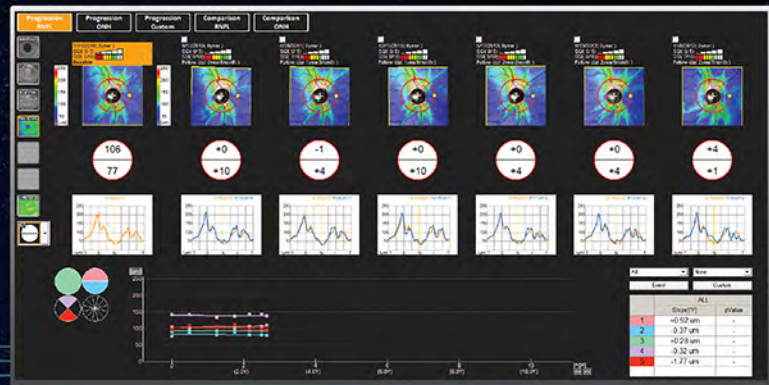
Progression RNFL

Progression ONH

Progression Custom

Comparison RNFL

Comparison ONH

106
77

+0
+10

-1
+4

+0
+10

+0
+4

+0
+4

+4
+1

200
150
100
50
0

(2.0Y)

(4.0Y)

(6.0Y)

(8.0Y)

(10.0Y)

All

None

Event

Custom

| | ALL | |
|---|---|---|
| | Slope[/Y] | pValue |
| 1 | +0.62 um | - |
| 2 | -0.37 um | - |
| 3 | +0.28 um | - |
| 4 | -0.32 um | - |
| 5 | -1.77 um | - |